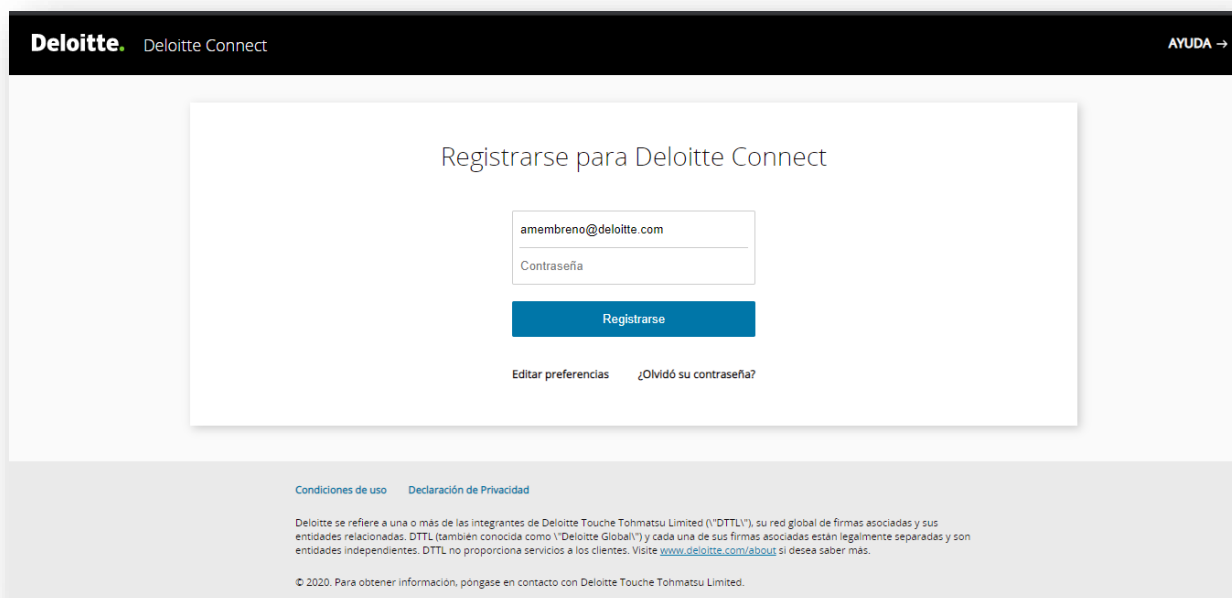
Deloitte. Deloitte Connect

AYUDA →

Registrarse para Deloitte Connect

amembreno@deloitte.com

Contraseña

Registrarse

Editar preferencias ¿Olvidó su contraseña?

Condiciones de uso Declaración de Privacidad

Deloitte se refiere a una o más de las integrantes de Deloitte Touche Tohmatsu Limited (\"DTTL\"), su red global de firmas asociadas y sus entidades relacionadas. DTTL (también conocida como \"Deloitte Global\") y cada una de sus firmas asociadas están legalmente separadas y son entidades independientes. DTTL no proporciona servicios a los clientes. Visite www.deloitte.com/about si desea saber más.

© 2020. Para obtener información, póngase en contacto con Deloitte Touche Tohmatsu Limited.